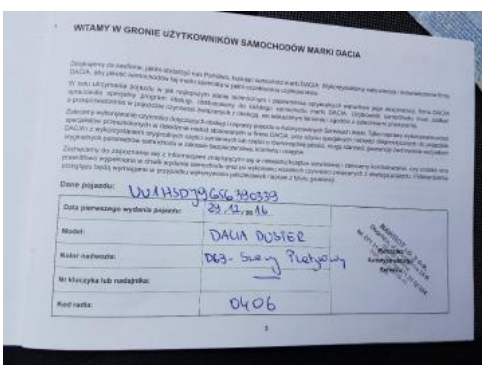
WITAMY W GRONIE UŻYTKOWNIKÓW SAMOCHODÓW MARKI DACIA

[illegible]

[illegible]

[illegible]

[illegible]

Dane pojazdu: UU1HSD79G66390339

| Data pierwszego wydania pojazdu: | 29.12.2016 |
|---|---|
| Model: | DACIA DUSTER |
| Kolor nadwozia: | D63 - Szary Platynowy |
| Nr kluczyka lub nadajnika: | |
| Kod radia: | 0406 |

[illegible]

3